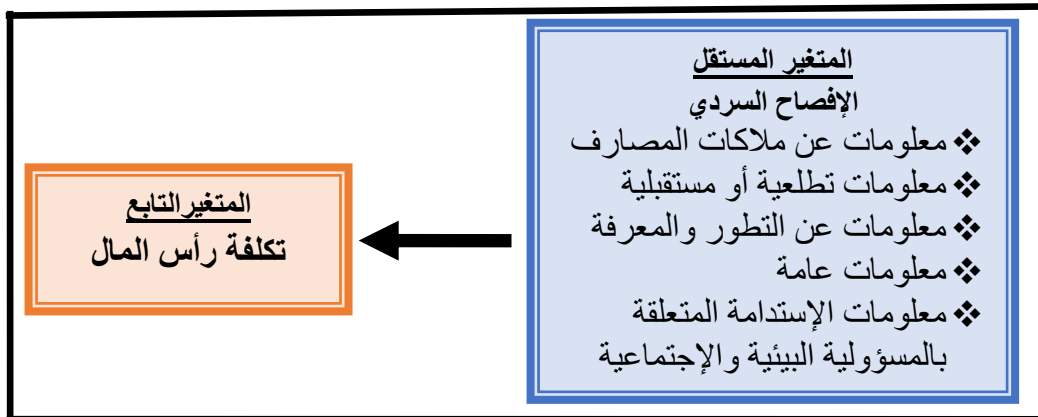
المتغير المستقل
الإفصاح السردي
❖ معلومات عن ملاكات المصارف
❖ معلومات تطلعية أو مستقبلية
❖ معلومات عن التطور والمعرفة
❖ معلومات عامة
❖ معلومات الإستدامة المتعلقة بالمسؤولية البيئية والإجتماعية

المتغيرالتابع
تكلفة رأس المال